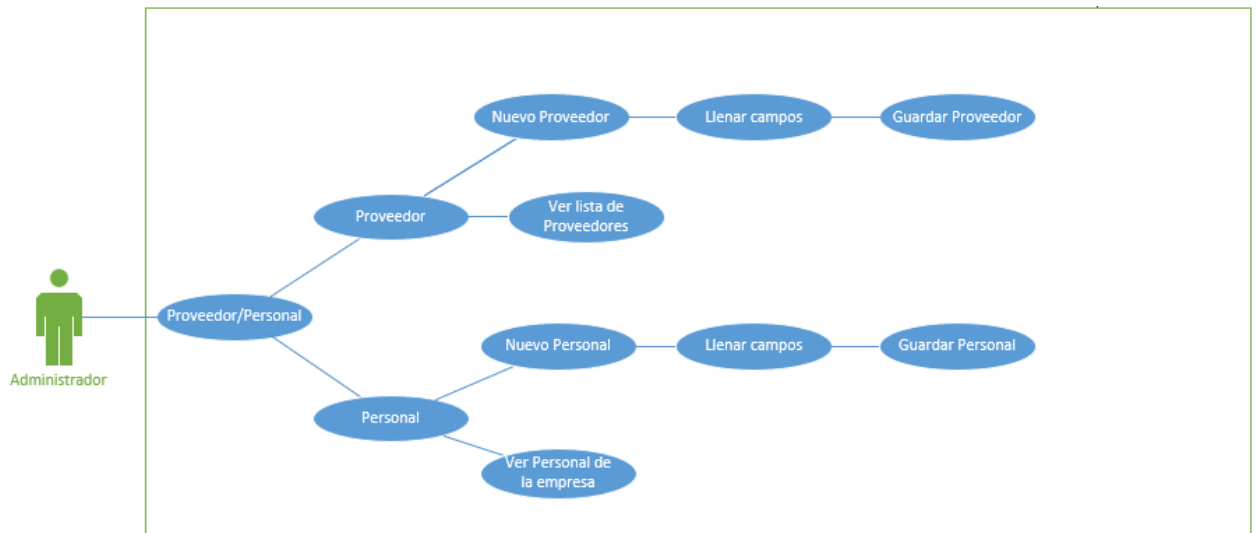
Nuevo Proveedor

Llenar campos

Guardar Proveedor

Proveedor

Ver lista de Proveedores

Administrador

Proveedor/Personal

Nuevo Personal

Llenar campos

Guardar Personal

Personal

Ver Personal de la empresa